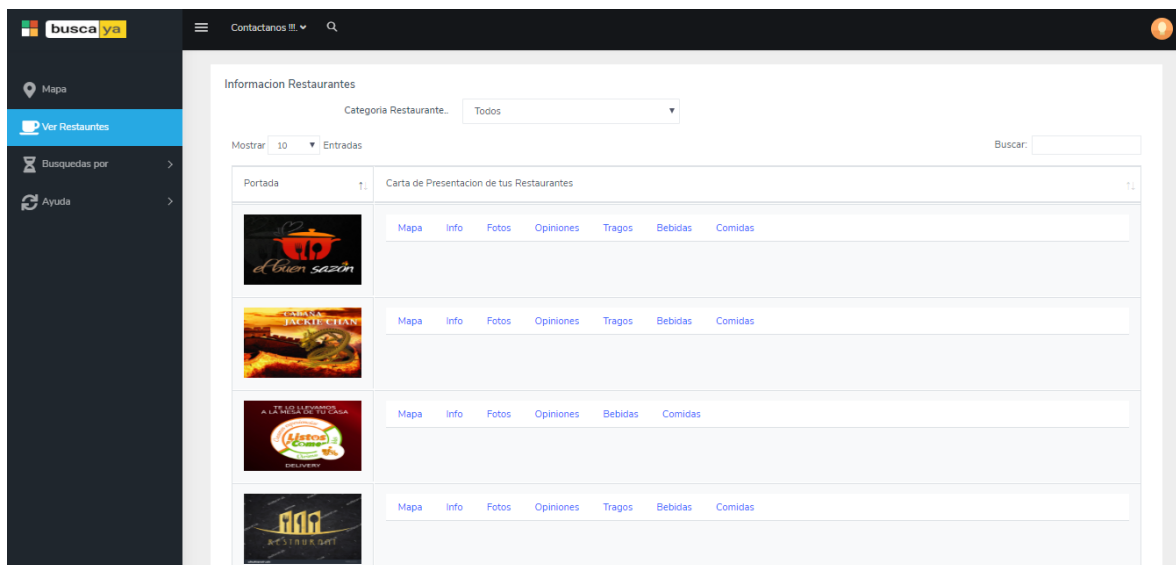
busca ya

Contactanos !!! 

Mapa

Ver Restauntes

Busquedas por

Ayuda

Informacion Restaurantes

Categoria Restaurante.. Todos

Mostrar 10 Entradas

Buscar:

| Portada | Carta de Presentacion de tus Restaurantes |
|---|---|
| el buen sazón | Mapa Info Fotos Opiniones Tragos Bebidas Comidas |
| CABAÑA JACKIE CHAN | Mapa Info Fotos Opiniones Tragos Bebidas Comidas |
| TE LO LLEVAMOS A LA MESA DE TU CASA Listos a Comer DELIVERY | Mapa Info Fotos Opiniones Bebidas Comidas |
| RESTAURANT | Mapa Info Fotos Opiniones Tragos Bebidas Comidas |